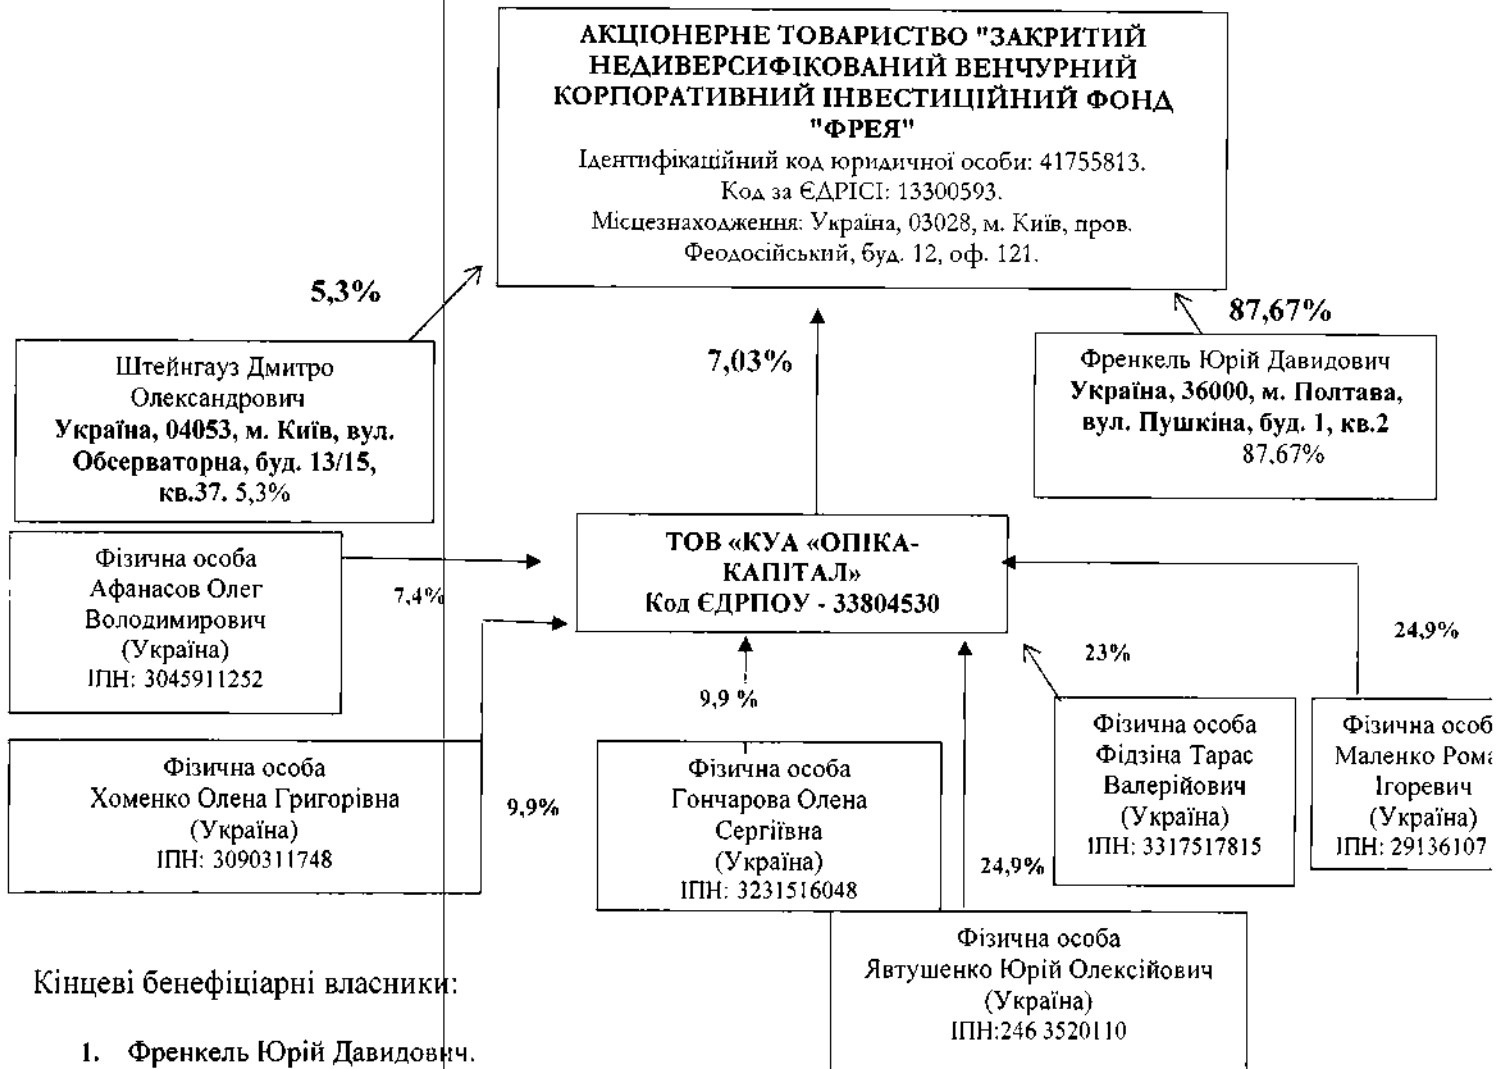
АКЦІОНЕРНЕ ТОВАРИСТВО "ЗАКРИТИЙ НЕДИВЕРСИФІКОВАНИЙ ВЕНЧУРНИЙ КОРПОРАТИВНИЙ ІНВЕСТИЦІЙНИЙ ФОНД "ФРЕЯ"
Ідентифікаційний код юридичної особи: 41755813.
Код за ЄДРІСІ: 13300593.
Місцезнаходження: Україна, 03028, м. Київ, пров. Феодосійський, буд. 12, оф. 121.

5,3%

87,67%

7,03%

Штейнгауз Дмитро Олександрович
Україна, 04053, м. Київ, вул. Обсерваторна, буд. 13/15, кв.37. 5,3%

Френкель Юрій Давидович
Україна, 36000, м. Полтава, вул. Пушкіна, буд. 1, кв.2
87,67%

Фізична особа
Афанасов Олег Володимирович
(Україна)
ІПН: 3045911252

7,4%

ТОВ «КУА «ОПІКА-КАПІТАЛ»
Код ЄДРПОУ - 33804530

24,9%

23%

9,9 %

Фізична особа
Хоменко Олена Григорівна
(Україна)
ІПН: 3090311748

9,9%

Фізична особа
Гончарова Олена Сергіївна
(Україна)
ІПН: 3231516048

24,9%

Фізична особа
Фідзіна Тарас Валерійович
(Україна)
ІПН: 3317517815

Фізична особ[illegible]
Маленко Рома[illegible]
Ігоревич
(Україна)
ІПН: 29136107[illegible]

Фізична особа
Явтушенко Юрій Олексійович
(Україна)
ІПН:246 3520110

Кінцеві бенефіціарні власники:

1. Френкель Юрій Давидович.